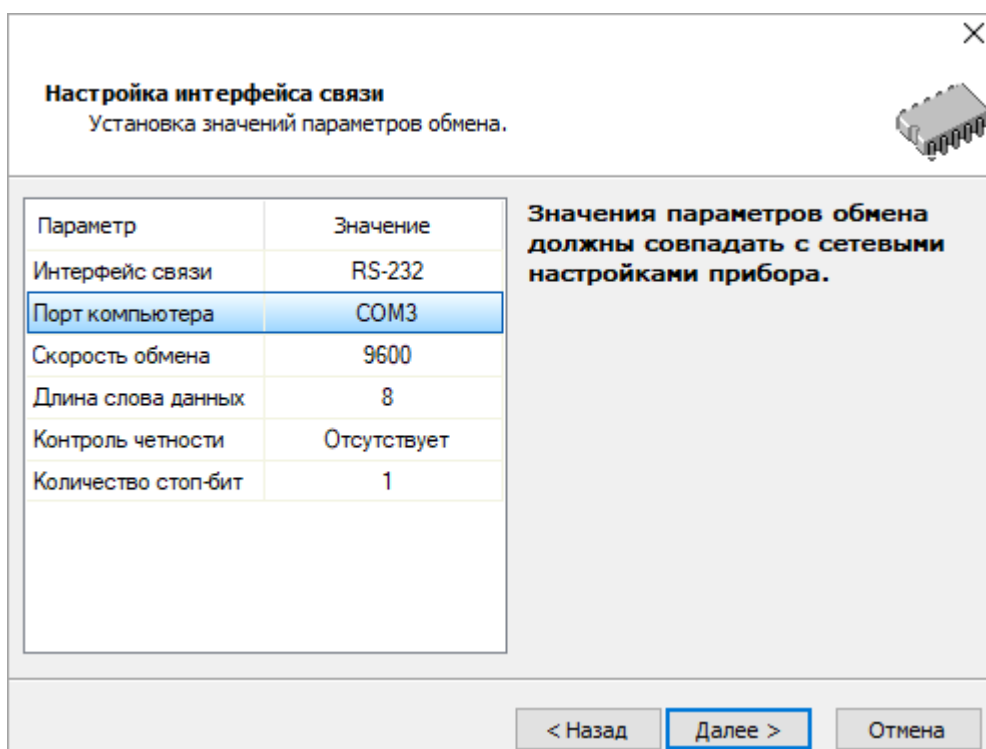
Настройка интерфейса связи
Установка значений параметров обмена.

| Параметр | Значение |
|---|---|
| Интерфейс связи | RS-232 |
| Порт компьютера | COM3 |
| Скорость обмена | 9600 |
| Длина слова данных | 8 |
| Контроль четности | Отсутствует |
| Количество стоп-бит | 1 |

Значения параметров обмена должны совпадать с сетевыми настройками прибора.

< Назад
Далее >
Отмена